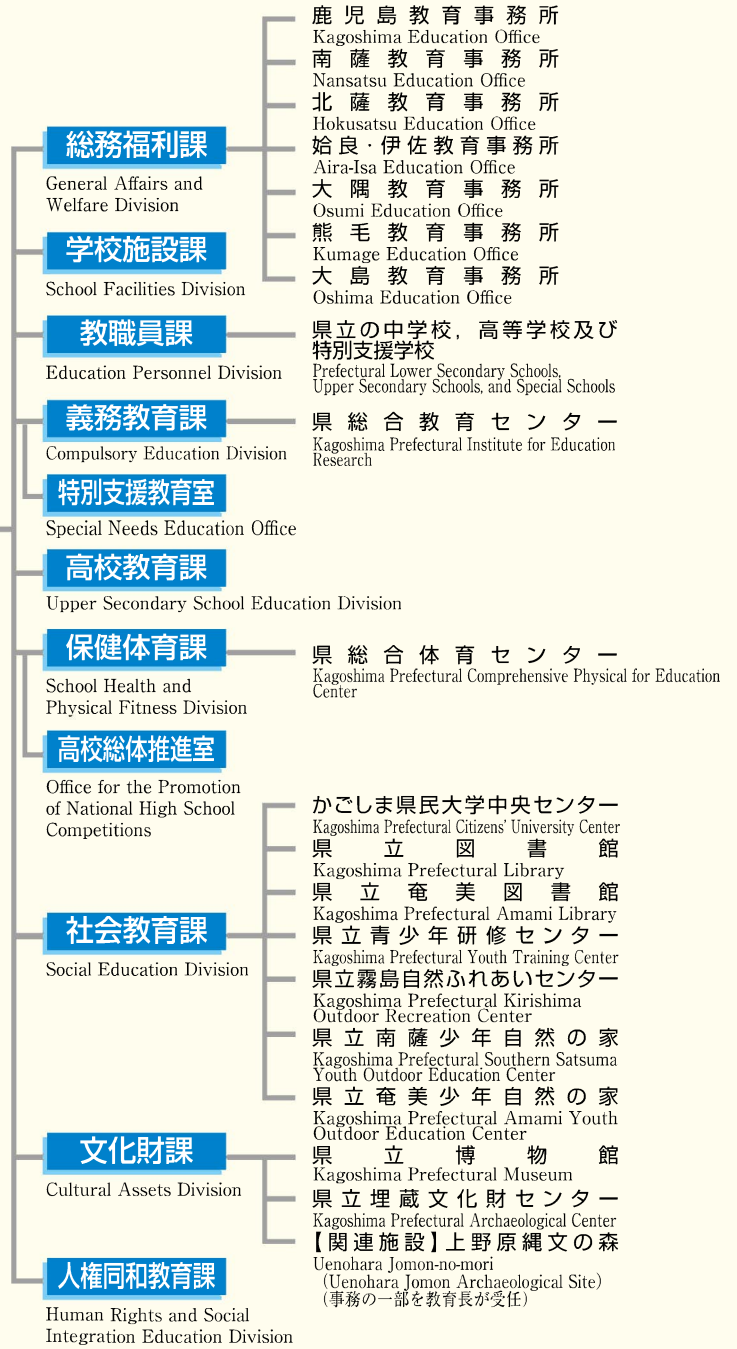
総務福利課
General Affairs and Welfare Division

鹿児島教育事務所
Kagoshima Education Office
南薩教育事務所
Nansatsu Education Office
北薩教育事務所
Hokusatsu Education Office
姶良・伊佐教育事務所
Aira-Isa Education Office
大隅教育事務所
Osumi Education Office
熊毛教育事務所
Kumage Education Office
大島教育事務所
Oshima Education Office

学校施設課
School Facilities Division

教職員課
Education Personnel Division

県立の中学校，高等学校及び特別支援学校
Prefectural Lower Secondary Schools, Upper Secondary Schools, and Special Schools

義務教育課
Compulsory Education Division

県総合教育センター
Kagoshima Prefectural Institute for Education Research

特別支援教育室
Special Needs Education Office

高校教育課
Upper Secondary School Education Division

保健体育課
School Health and Physical Fitness Division

県総合体育センター
Kagoshima Prefectural Comprehensive Physical for Education Center

高校総体推進室
Office for the Promotion of National High School Competitions

社会教育課
Social Education Division

かごしま県民大学中央センター
Kagoshima Prefectural Citizens' University Center
県立図書館
Kagoshima Prefectural Library
県立奄美図書館
Kagoshima Prefectural Amami Library
県立青少年研修センター
Kagoshima Prefectural Youth Training Center
県立霧島自然ふれあいセンター
Kagoshima Prefectural Kirishima Outdoor Recreation Center
県立南薩少年自然の家
Kagoshima Prefectural Southern Satsuma Youth Outdoor Education Center
県立奄美少年自然の家
Kagoshima Prefectural Amami Youth Outdoor Education Center

文化財課
Cultural Assets Division

県立博物館
Kagoshima Prefectural Museum
県立埋蔵文化財センター
Kagoshima Prefectural Archaeological Center
【関連施設】上野原縄文の森
Uenohara Jomon-no-mori
(Uenohara Jomon Archaeological Site)
(事務の一部を教育長が受任)

人権同和教育課
Human Rights and Social Integration Education Division